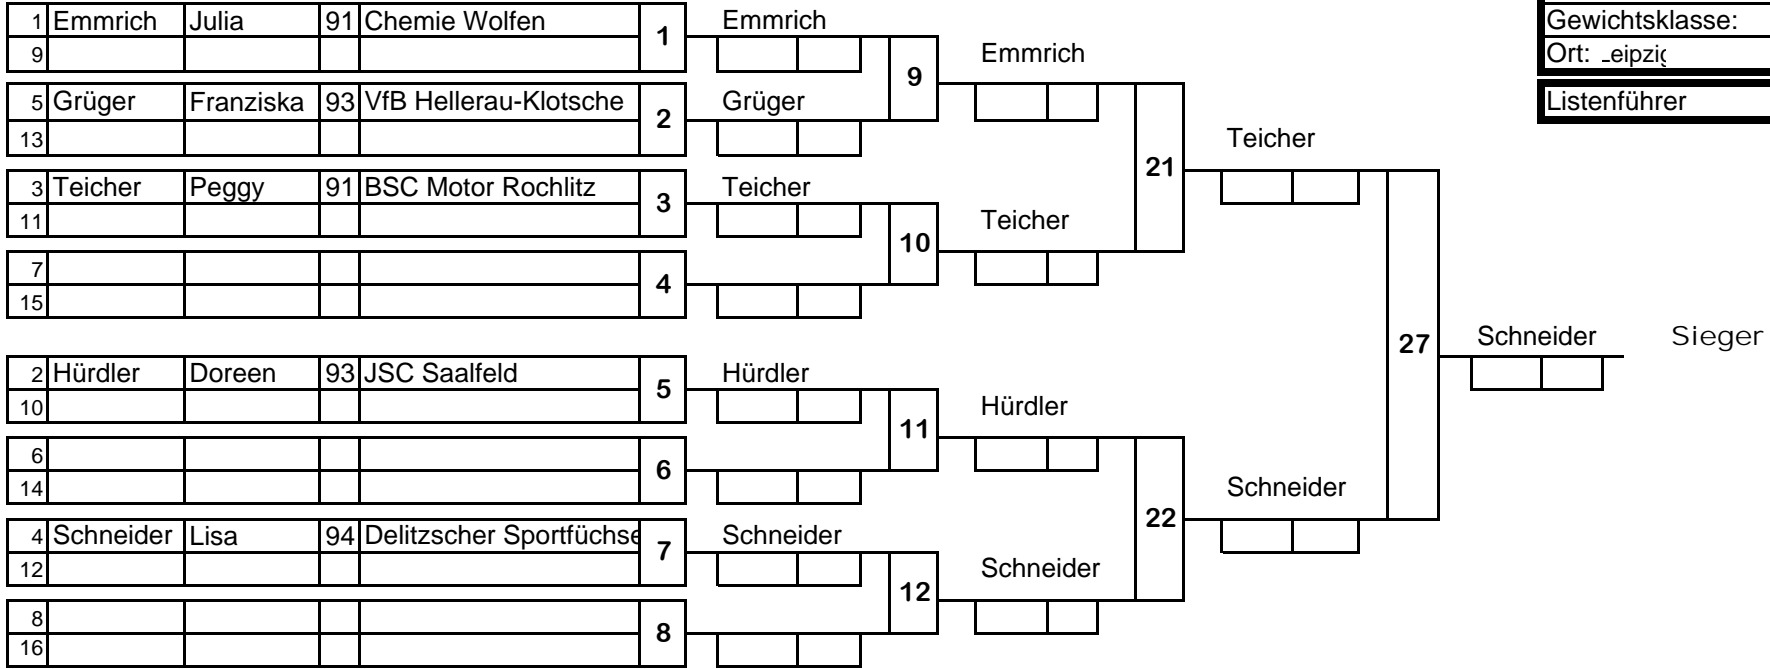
Gewichtsklasse:
Ort: _eipzi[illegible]
Listenführer

| | | | | |
|---|---|---|---|---|
| 1 | Emmrich | Julia | 91 | Chemie Wolfen |
| 9 | | | | |

1 Emmrich

| | | | | |
|---|---|---|---|---|
| 5 | Grüger | Franziska | 93 | VfB Hellerau-Klotsche |
| 13 | | | | |

2 Grüger

| | | | | |
|---|---|---|---|---|
| 3 | Teicher | Peggy | 91 | BSC Motor Rochlitz |
| 11 | | | | |

3 Teicher

| | | | | |
|---|---|---|---|---|
| 7 | | | | |
| 15 | | | | |

4

| | | | | |
|---|---|---|---|---|
| 2 | Hürdler | Doreen | 93 | JSC Saalfeld |
| 10 | | | | |

5 Hürdler

| | | | | |
|---|---|---|---|---|
| 6 | | | | |
| 14 | | | | |

6

| | | | | |
|---|---|---|---|---|
| 4 | Schneider | Lisa | 94 | Delitzscher Sportfüchse |
| 12 | | | | |

7 Schneider

| | | | | |
|---|---|---|---|---|
| 8 | | | | |
| 16 | | | | |

8

9 Emmrich
10 Teicher
11 Hürdler
12 Schneider
21 Teicher
22 Schneider
27 Schneider Sieger